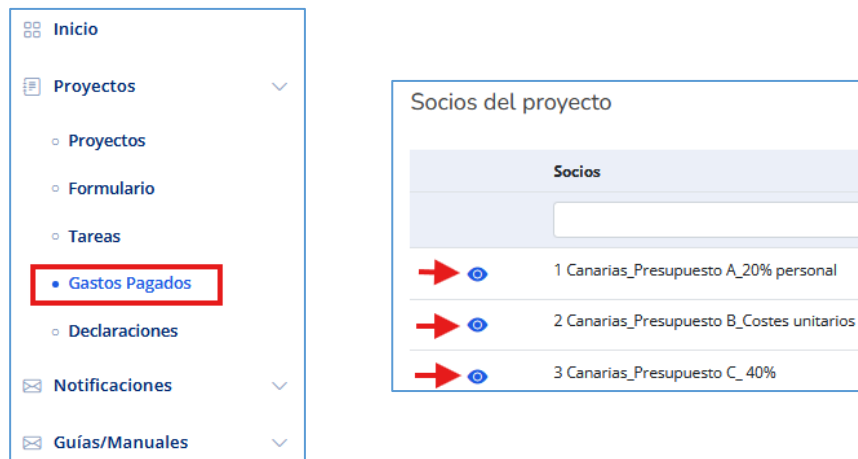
Inicio

Proyectos

Proyectos

Formulario

Tareas

Gastos Pagados

Declaraciones

Notificaciones

Guías/Manuales

Socios del proyecto

| | Socios |
|---|---|
| | |
| | 1 Canarias_Presupuesto A_20% personal |
| | 2 Canarias_Presupuesto B_Costes unitarios |
| | 3 Canarias_Presupuesto C_ 40% |